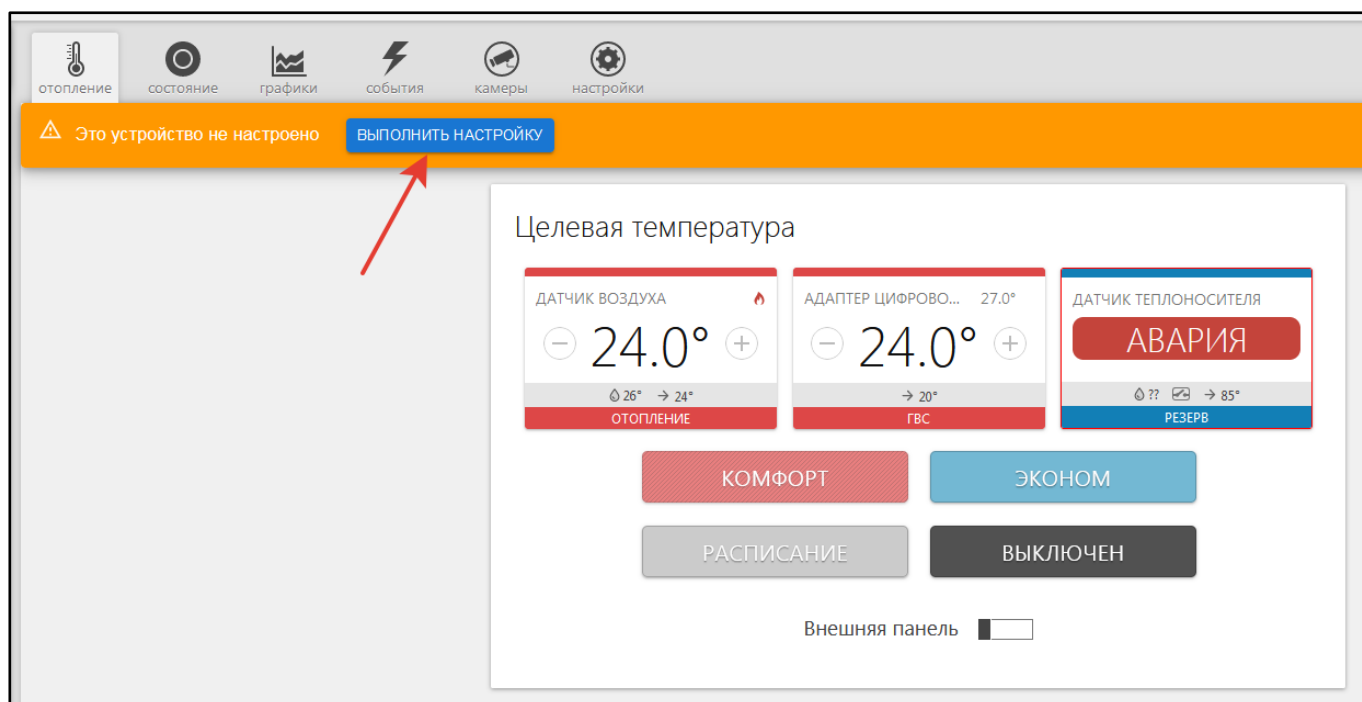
отопление состояние графики события камеры настройки

Это устройство не настроено ВЫПОЛНИТЬ НАСТРОЙКУ

Целевая температура

ДАТЧИК ВОЗДУХА
24.0°
26° → 24°
ОТОПЛЕНИЕ

АДАПТЕР ЦИФРОВО... 27.0°
24.0°
→ 20°
ГВС

ДАТЧИК ТЕПЛОНОСИТЕЛЯ
АВАРИЯ
?? → 85°
РЕЗЕРВ

КОМФОРТ
ЭКОНОМ
РАСПИСАНИЕ
ВЫКЛЮЧЕН

Внешняя панель